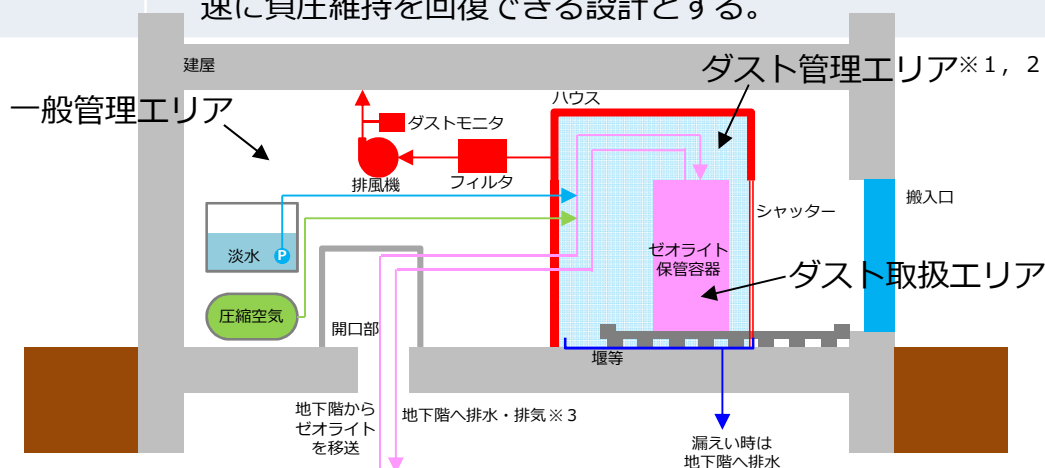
速に負圧維持を回復できる設計とする。

建屋

一般管理エリア

ダスト管理エリア※1，2

ハウス

ダストモニタ

排風機

フィルタ

シャッター

搬入口

淡水

P

ゼオライト保管容器

ダスト取扱エリア

圧縮空気

開口部

堰等

地下階からゼオライトを移送

地下階へ排水・排気※3

漏えい時は地下階へ排水